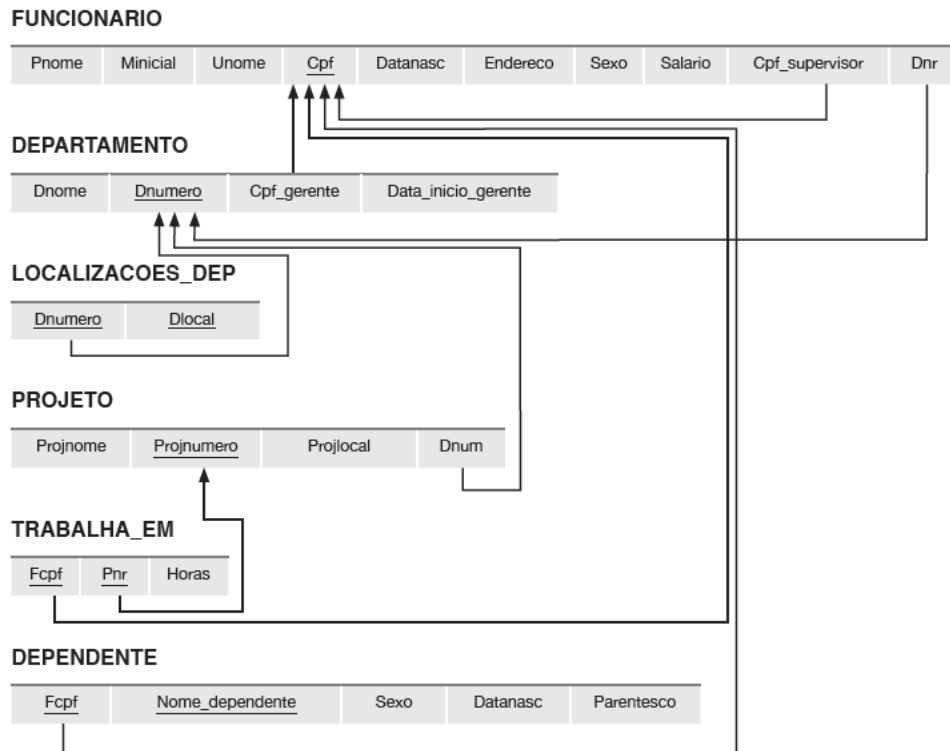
FUNCIONARIO

| Pnome | Minicial | Unome | Cpf | Datanasc | Endereco | Sexo | Salario | Cpf_supervisor | Dnr |
|---|---|---|---|---|---|---|---|---|---|

DEPARTAMENTO

| Dnome | Dnumero | Cpf_gerente | Data_inicio_gerente |
|---|---|---|---|

LOCALIZACOES_DEP

| Dnumero | Dlocal |
|---|---|

PROJETO

| Projnome | Projnumero | Projlocal | Dnum |
|---|---|---|---|

TRABALHA_EM

| Fcpf | Pnr | Horas |
|---|---|---|

DEPENDENTE

| Fcpf | Nome_dependente | Sexo | Datanasc | Parentesco |
|---|---|---|---|---|